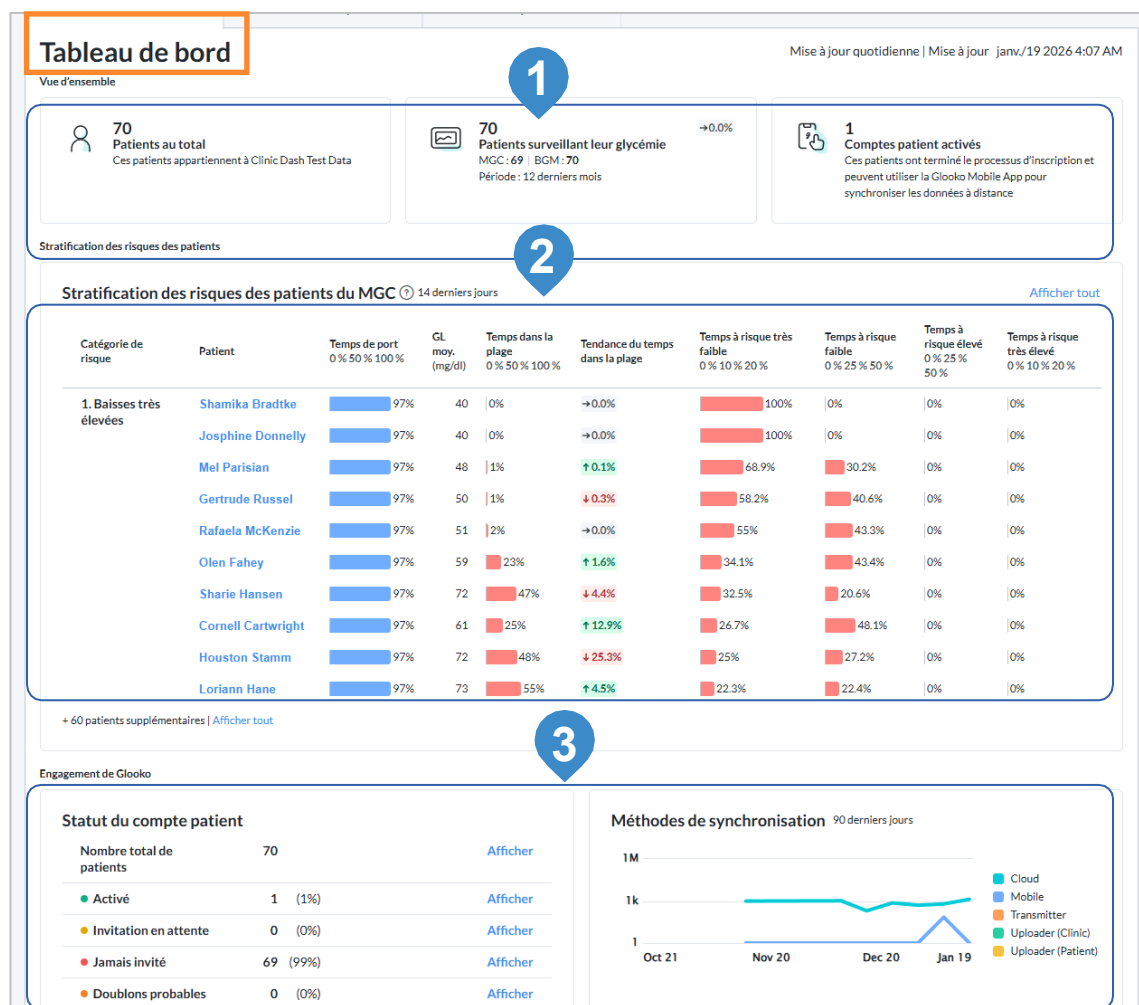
Tableau de bord

Mise à jour quotidienne | Mise à jour janv./19 2026 4:07 AM

Vue d'ensemble

1

70
Patients au total
Ces patients appartiennent à Clinic Dash Test Data

70
Patients surveillant leur glycémie
MGC : 69 | BGM : 70
Période : 12 derniers mois
→0.0%

1
Comptes patient activés
Ces patients ont terminé le processus d'inscription et peuvent utiliser la Glooko Mobile App pour synchroniser les données à distance

Stratification des risques des patients

2

Stratification des risques des patients du MGC 14 derniers jours

Afficher tout

| Catégorie de risque | Patient | Temps de port 0 % 50 % 100 % | GL moy. (mg/dl) | Temps dans la plage 0 % 50 % 100 % | Tendance du temps dans la plage | Temps à risque très faible 0 % 10 % 20 % | Temps à risque faible 0 % 25 % 50 % | Temps à risque élevé 0 % 25 % 50 % | Temps à risque très élevé 0 % 10 % 20 % |
|---|---|---|---|---|---|---|---|---|---|
| 1. Baisses très élevées | Shamika Bradtke | 97% | 40 | 0% | →0.0% | 100% | 0% | 0% | 0% |
| | Josphine Donnelly | 97% | 40 | 0% | →0.0% | 100% | 0% | 0% | 0% |
| | Mel Parisian | 97% | 48 | 1% | ↑0.1% | 68.9% | 30.2% | 0% | 0% |
| | Gertrude Russel | 97% | 50 | 1% | ↓0.3% | 58.2% | 40.6% | 0% | 0% |
| | Rafaela McKenzie | 97% | 51 | 2% | →0.0% | 55% | 43.3% | 0% | 0% |
| | Olen Fahey | 97% | 59 | 23% | ↑1.6% | 34.1% | 43.4% | 0% | 0% |
| | Sharie Hansen | 97% | 72 | 47% | ↓4.4% | 32.5% | 20.6% | 0% | 0% |
| | Cornell Cartwright | 97% | 61 | 25% | ↑12.9% | 26.7% | 48.1% | 0% | 0% |
| | Houston Stamm | 97% | 72 | 48% | ↓25.3% | 25% | 27.2% | 0% | 0% |
| | Loriann Hane | 97% | 73 | 55% | ↑4.5% | 22.3% | 22.4% | 0% | 0% |

+ 60 patients supplémentaires | Afficher tout

3

Engagement de Glooko

Statut du compte patient

| | | | |
|---|---|---|---|
| Nombre total de patients | 70 | | Afficher |
| Activé | 1 | (1%) | Afficher |
| Invitation en attente | 0 | (0%) | Afficher |
| Jamais invité | 69 | (99%) | Afficher |
| Doublons probables | 0 | (0%) | Afficher |

Méthodes de synchronisation 90 derniers jours

1M
1k
1
Oct 21
Nov 20
Dec 20
Jan 19

Cloud
Mobile
Transmitter
Uploader (Clinic)
Uploader (Patient)